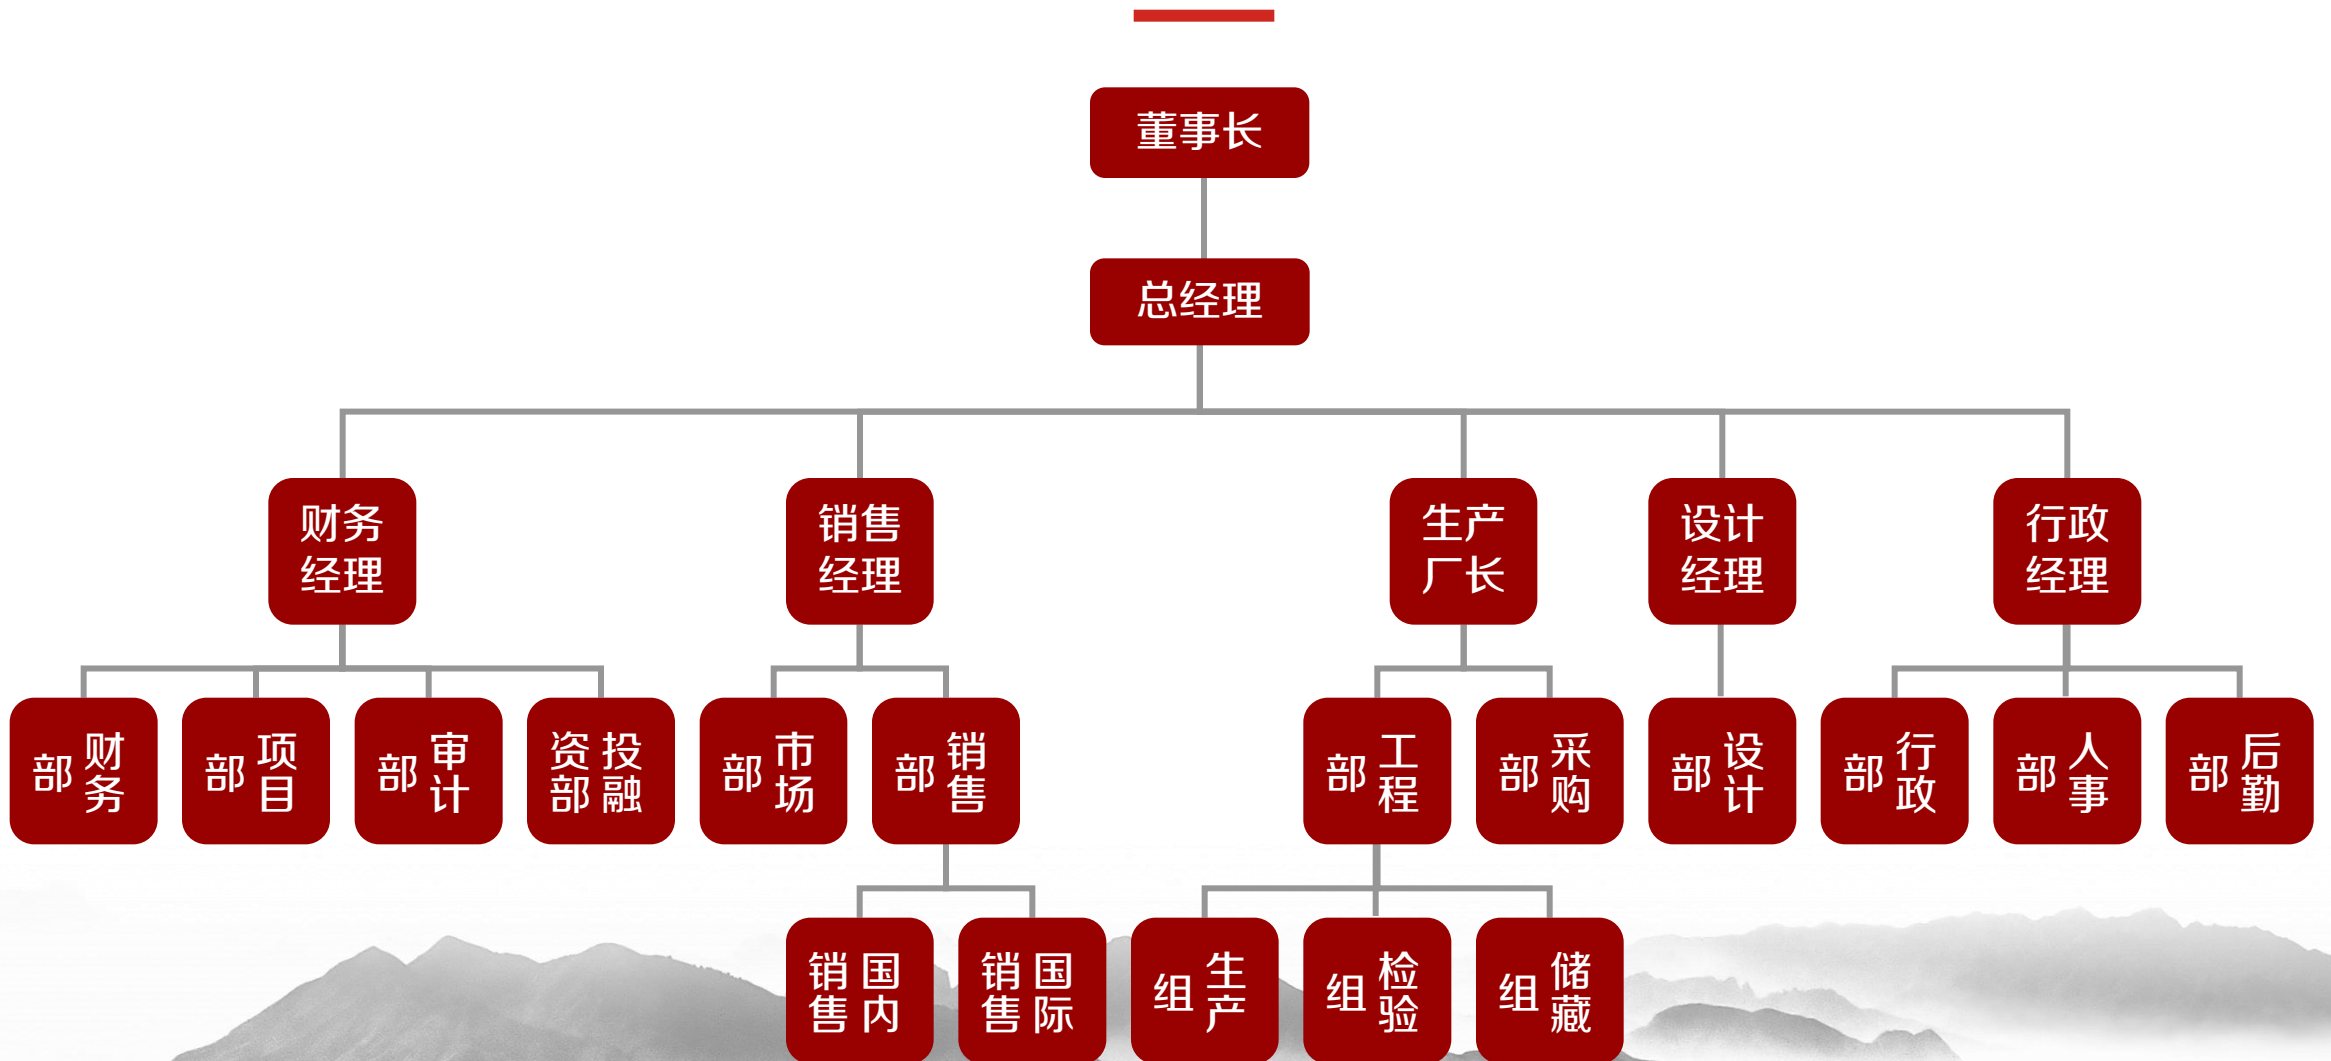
董事长

总经理

财务经理

销售经理

生产厂长

设计经理

行政经理

财务部

项目部

审计部

投资融资部

市场部

销售部

工程部

采购部

设计部

行政部

人事部

后勤部

国内销售

国际销售

生产组

检验组

储藏组